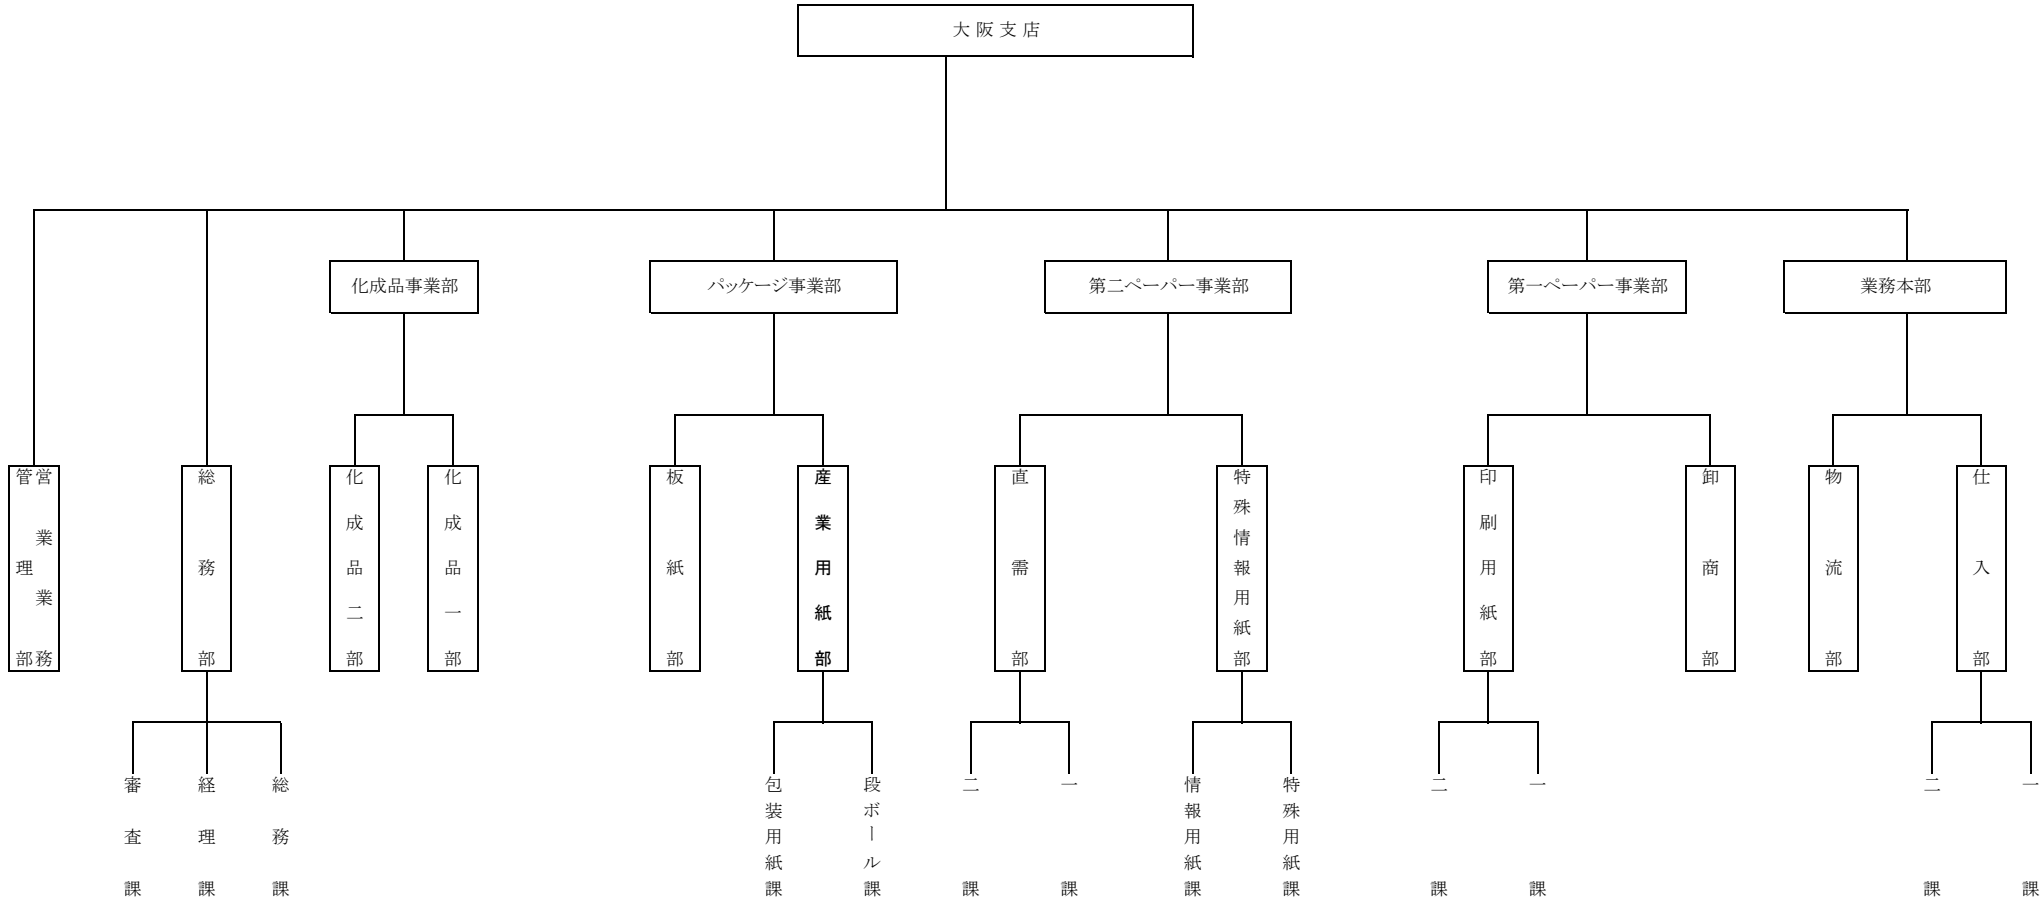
大阪支店

化成品事業部
パッケージ事業部
第二ペーパー事業部
第一ペーパー事業部
業務本部

営業業務部
管理部
総務部
化成品二部
化成品一部
板紙部
産業用紙部
直需部
特殊情報用紙部
印刷用紙部
卸商部
物流部
仕入部

審査課
経理課
総務課
包装用紙課
段ボール課
二課
一課
情報用紙課
特殊用紙課
二課
一課
二課
一課